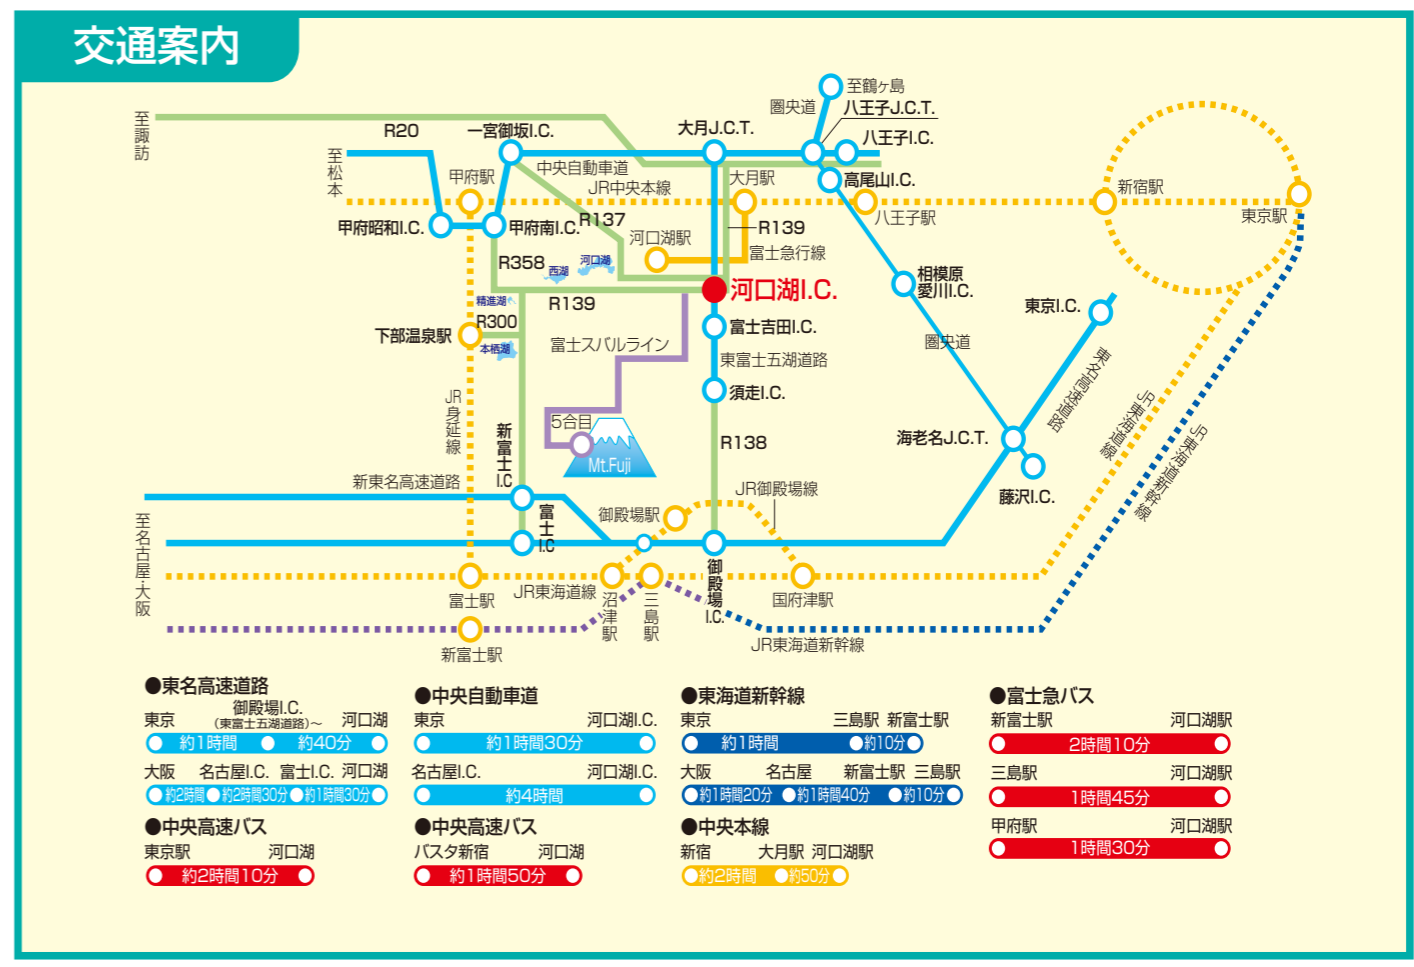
交通案内

至諏訪
R20
一宮御坂I.C.
大月J.C.T.
圏央道
至鶴ヶ島
八王子J.C.T.
八王子I.C.
至松本
甲府駅
中央自動車道
JR中央本線
大月駅
高尾山I.C.
八王子駅
新宿駅
東京駅
甲府昭和I.C.
甲府南I.C.
R137
R139
河口湖駅
富士急行線
R358
西湖
河口湖
河口湖I.C.
相模原愛川I.C.
精進湖
R139
R300
下部温泉駅
本栖湖
富士吉田I.C.
富士スバルライン
東富士五湖道路
圏央道
東京I.C.
須走I.C.
東名高速道路
JR東海道線
JR東海道新幹線
JR身延線
新富士I.C
5合目
Mt.Fuji
R138
海老名J.C.T.
藤沢I.C.
新東名高速道路
JR御殿場線
至名古屋・大阪
御殿場駅
富士I.C
御殿場I.C.
富士駅
JR東海道線
沼津駅
三島駅
国府津駅
新富士駅
JR東海道新幹線

●東名高速道路
東京 御殿場I.C.（東富士五湖道路）〜 河口湖
約1時間 約40分
大阪 名古屋I.C. 富士I.C. 河口湖
約2時間 約2時間30分 約1時間30分

●中央自動車道
東京 河口湖I.C.
約1時間30分
名古屋I.C. 河口湖I.C.
約4時間

●東海道新幹線
東京 三島駅 新富士駅
約1時間 約10分
大阪 名古屋 新富士駅 三島駅
約1時間20分 約1時間40分 約10分

●富士急バス
新富士駅 河口湖駅
2時間10分
三島駅 河口湖駅
1時間45分
甲府駅 河口湖駅
1時間30分

●中央高速バス
東京駅 河口湖
約2時間10分

●中央高速バス
バスタ新宿 河口湖
約1時間50分

●中央本線
新宿 大月駅 河口湖駅
約2時間 約50分